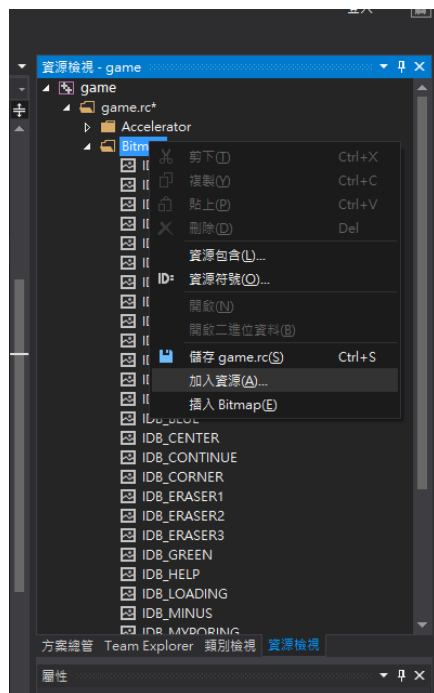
資源檢視 - game
game
game.rc*
Accelerator
Bitm
剪下(T) Ctrl+X
複製(Y) Ctrl+C
貼上(P) Ctrl+V
刪除(D) Del
資源包含(L)...
資源符號(O)...
開啟(N)
開啟二進位資料(B)
儲存 game.rc(S) Ctrl+S
加入資源(A)...
插入 Bitmap(E)
IDB_BLUE
IDB_CENTER
IDB_CONTINUE
IDB_CORNER
IDB_ERASER1
IDB_ERASER2
IDB_ERASER3
IDB_GREEN
IDB_HELP
IDB_LOADING
IDB_MINUS
IDB_MYPORING
方案總管 Team Explorer 類別檢視 資源檢視
屬性